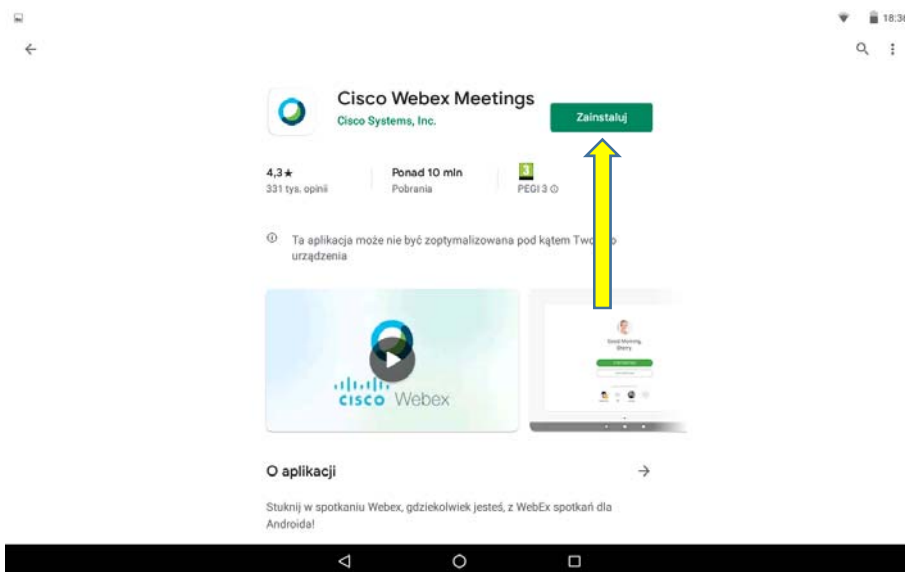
18:30

Cisco Webex Meetings
Cisco Systems, Inc.

Zainstaluj

4,3★
331 tys. opinii

Ponad 10 mln
Pobrania

3
PEGI 3 ⓘ

Ta aplikacja może nie być zoptymalizowana pod kątem Two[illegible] urządzenia

cisco Webex

Good Morning, Sherry

O aplikacji

Stuknij w spotkaniu Webex, gdziekolwiek jesteś, z WebEx spotkań dla Androida!